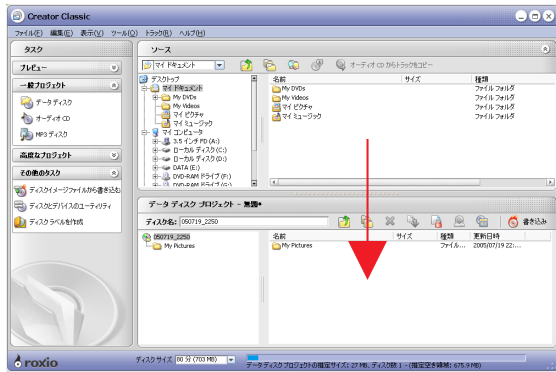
Creator Classic

ファイル(F) 編集(E) 表示(V) ツール(T) トラック(R) ヘルプ(H)

タスク

プレビュー

一般プロジェクト

データ ディスク

オーディオ CD

MP3 ディスク

高度なプロジェクト

その他のタスク

ディスクイメージファイルから書き込む

ディスクとデバイスのユーティリティ

ディスク ラベルを作成

ソース

マイ ドキュメント

オーディオ CD からトラックをコピー

デスクトップ
マイ ドキュメント
My DVDs
My Videos
マイ ピクチャ
マイ ミュージック
マイ コンピュータ
3.5 インチ FD (A:)
ローカル ディスク (C:)
ローカル ディスク (D:)
DATA (E:)
DVD-RAM ドライブ (F:)
DVD-RAM ドライブ (G:)

| 名前 | サイズ | 種類 |
|---|---|---|
| My DVDs | | ファイル フォルダ |
| My Videos | | ファイル フォルダ |
| マイ ピクチャ | | ファイル フォルダ |
| マイ ミュージック | | ファイル フォルダ |

データ ディスク プロジェクト - 無題*

ディスク名: 050719_2250

書き込み

050719_2250
My Pictures

| 名前 | サイズ | 種類 | 更新日時 |
|---|---|---|---|
| My Pictures | | ファイル... | 2005/07/19 22:... |

roxio

ディスク サイズ 80 分 (703 MB)

データ ディスク プロジェクトの推定サイズ: 27 MB、 ディスク数 1 - (推定空き領域: 675.9 MB)